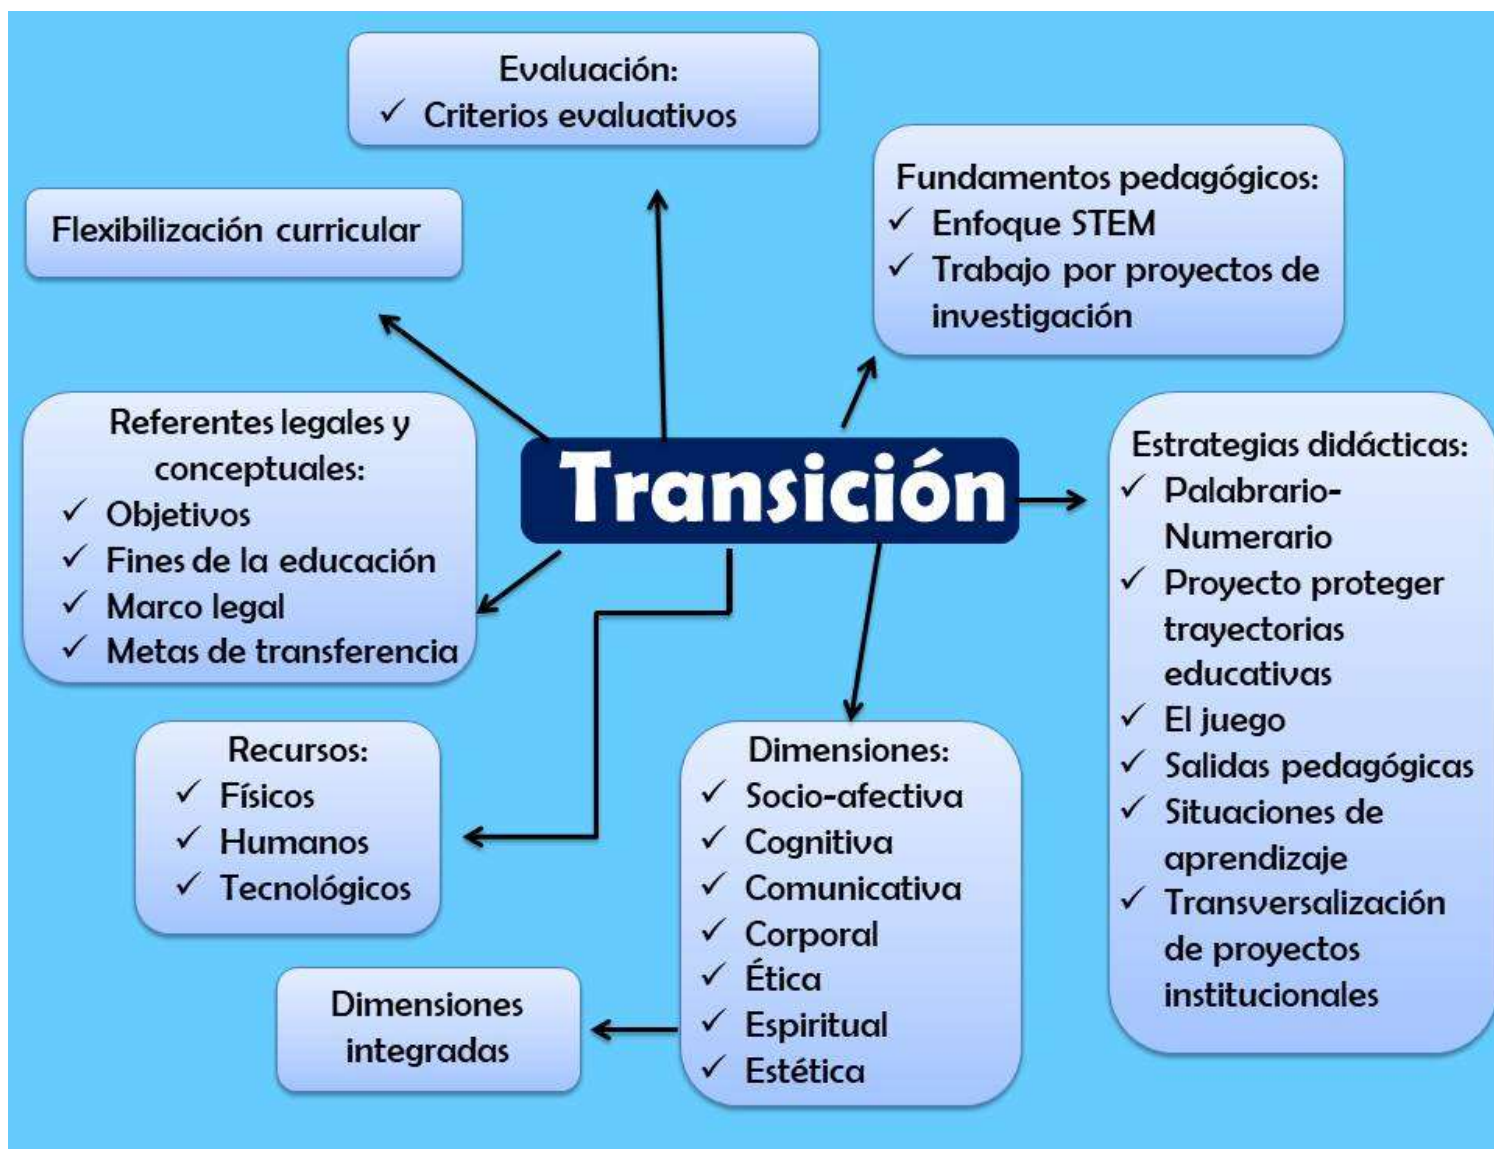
Evaluación:
✓ Criterios evaluativos

Flexibilización curricular

Fundamentos pedagógicos:
✓ Enfoque STEM
✓ Trabajo por proyectos de investigación

Transición

Referentes legales y conceptuales:
✓ Objetivos
✓ Fines de la educación
✓ Marco legal
✓ Metas de transferencia

Estrategias didácticas:
✓ Palabrario-Numerario
✓ Proyecto proteger trayectorias educativas
✓ El juego
✓ Salidas pedagógicas
✓ Situaciones de aprendizaje
✓ Transversalización de proyectos institucionales

Recursos:
✓ Físicos
✓ Humanos
✓ Tecnológicos

Dimensiones:
✓ Socio-afectiva
✓ Cognitiva
✓ Comunicativa
✓ Corporal
✓ Ética
✓ Espiritual
✓ Estética

Dimensiones integradas